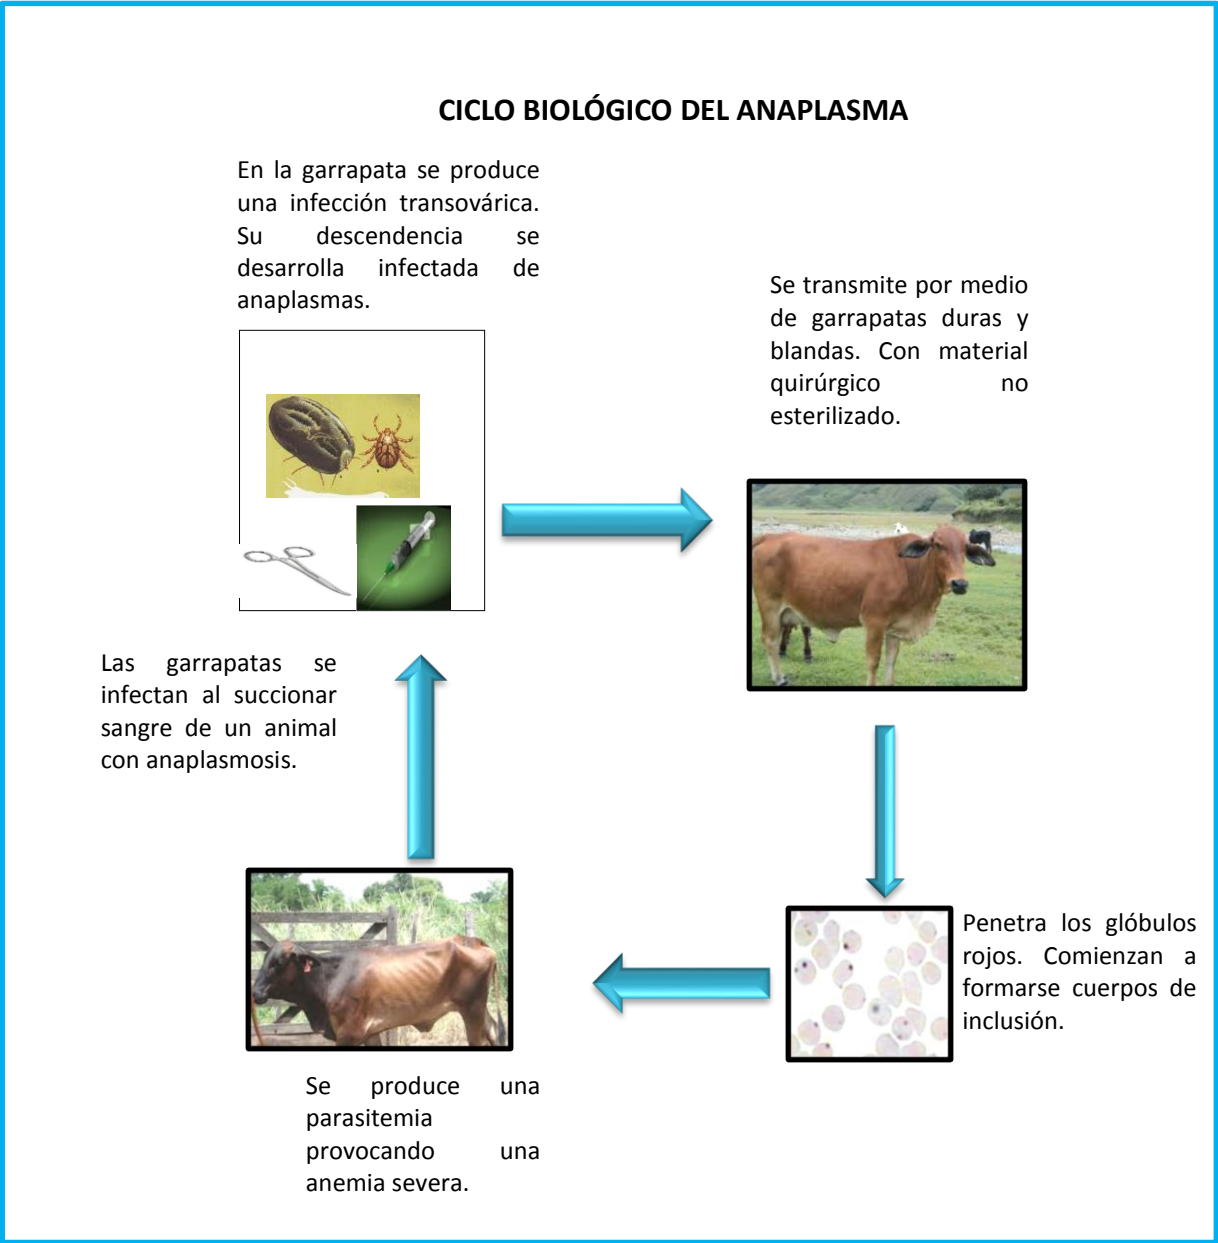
CICLO BIOLÓGICO DEL ANAPLASMA

En la garrapata se produce una infección transovárica. Su descendencia se desarrolla infectada de anaplasmas.

Se transmite por medio de garrapatas duras y blandas. Con material quirúrgico no esterilizado.

Las garrapatas se infectan al succionar sangre de un animal con anaplasmosis.

Penetra los glóbulos rojos. Comienzan a formarse cuerpos de inclusión.

Se produce una parasitemia provocando una anemia severa.